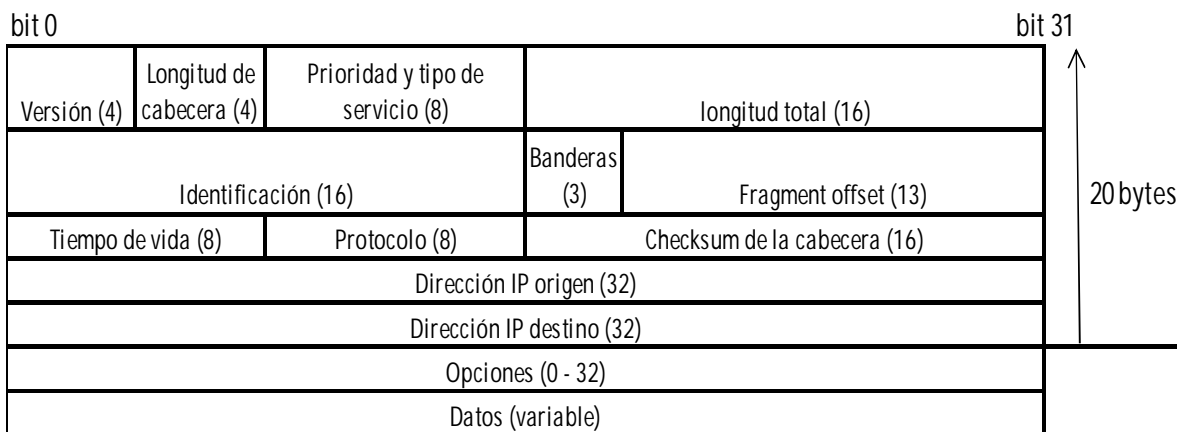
bit 0

bit 31

| Versión (4) | Longitud de cabecera (4) | Prioridad y tipo de servicio (8) | longitud total (16) | |
|---|---|---|---|---|
| Identificación (16) | | | Banderas (3) | Fragment offset (13) |
| Tiempo de vida (8) | | Protocolo (8) | Checksum de la cabecera (16) | |
| Dirección IP origen (32) | | | | |
| Dirección IP destino (32) | | | | |
| Opciones (0 - 32) | | | | |
| Datos (variable) | | | | |

20 bytes